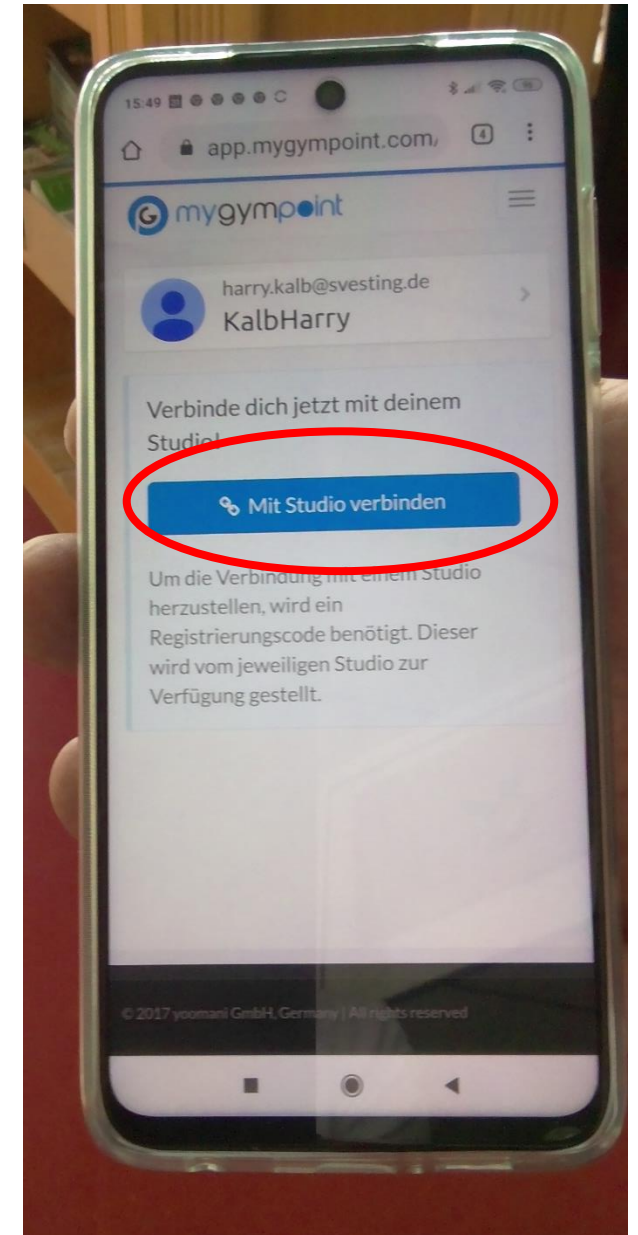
15:49

app.mygympoint.com/

4

mygympoint

harry.kalb@svesting.de

KalbHarry

Verbinde dich jetzt mit deinem Studio!

Mit Studio verbinden

Um die Verbindung mit einem Studio herzustellen, wird ein Registrierungscode benötigt. Dieser wird vom jeweiligen Studio zur Verfügung gestellt.

© 2017 yoomani GmbH, Germany | All rights reserved